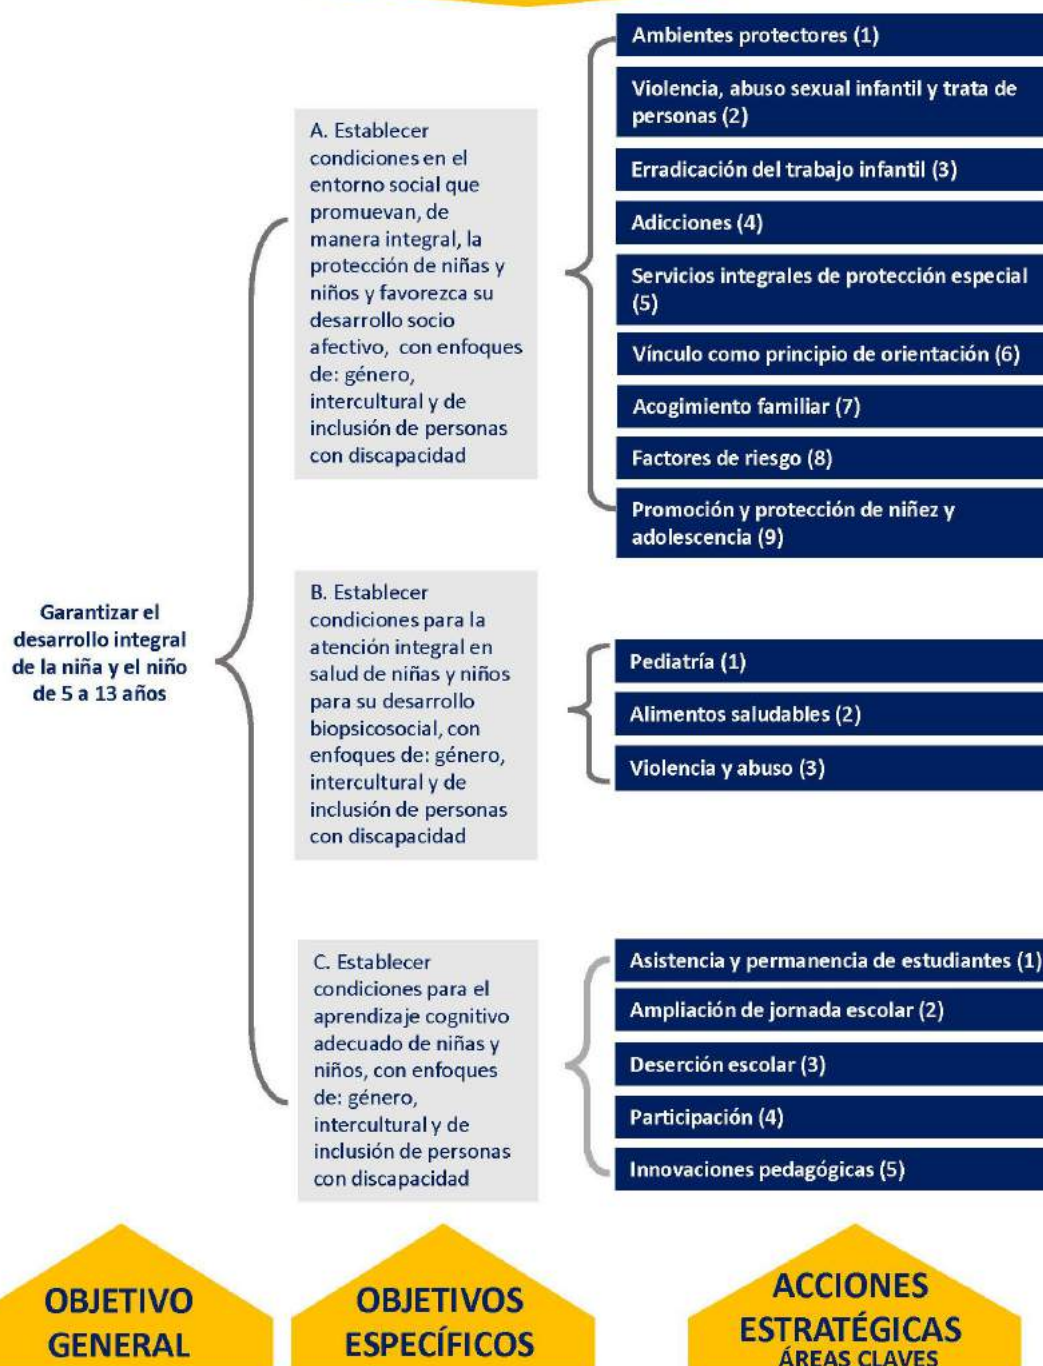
Garantizar el desarrollo integral de la niña y el niño de 5 a 13 años

A. Establecer condiciones en el entorno social que promuevan, de manera integral, la protección de niñas y niños y favorezca su desarrollo socio afectivo, con enfoques de: género, intercultural y de inclusión de personas con discapacidad

Ambientes protectores (1)

Violencia, abuso sexual infantil y trata de personas (2)

Erradicación del trabajo infantil (3)

Adicciones (4)

Servicios integrales de protección especial (5)

Vínculo como principio de orientación (6)

Acogimiento familiar (7)

Factores de riesgo (8)

Promoción y protección de niñez y adolescencia (9)

B. Establecer condiciones para la atención integral en salud de niñas y niños para su desarrollo biopsicosocial, con enfoques de: género, intercultural y de inclusión de personas con discapacidad

Pediatría (1)

Alimentos saludables (2)

Violencia y abuso (3)

C. Establecer condiciones para el aprendizaje cognitivo adecuado de niñas y niños, con enfoques de: género, intercultural y de inclusión de personas con discapacidad

Asistencia y permanencia de estudiantes (1)

Ampliación de jornada escolar (2)

Deserción escolar (3)

Participación (4)

Innovaciones pedagógicas (5)

OBJETIVO GENERAL

OBJETIVOS ESPECÍFICOS

ACCIONES ESTRATÉGICAS
ÁREAS CLAVES